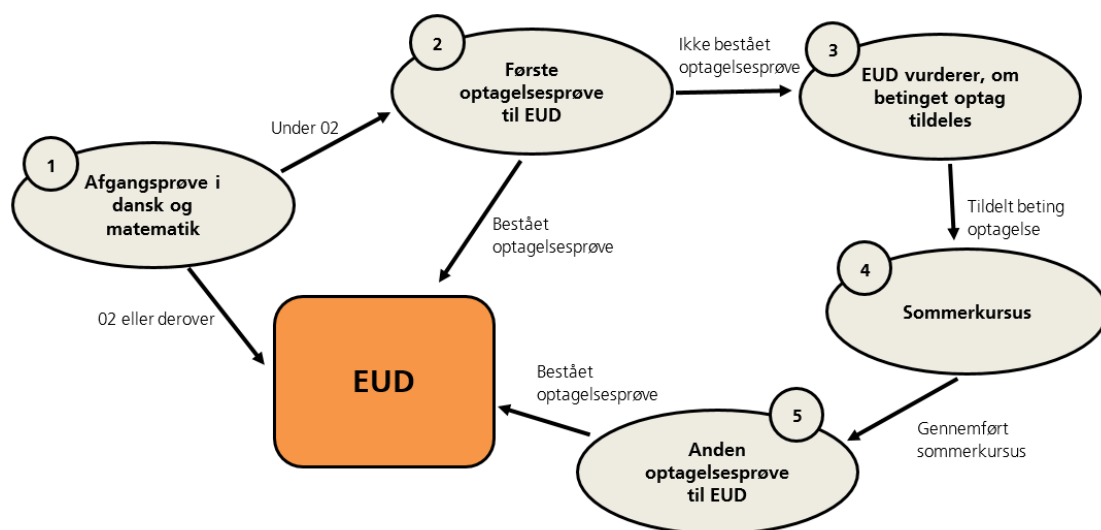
1
Afgangsprøve i dansk og matematik

Under 02

2
Første optagelsesprøve til EUD

Ikke bestået optagelsesprøve

3
EUD vurderer, om betinget optag tildeles

Tildelt beting optagelse

4
Sommerkursus

Bestået optagelsesprøve

02 eller derover

EUD

Bestået optagelsesprøve

5
Anden optagelsesprøve til EUD

Gennemført sommerkursus